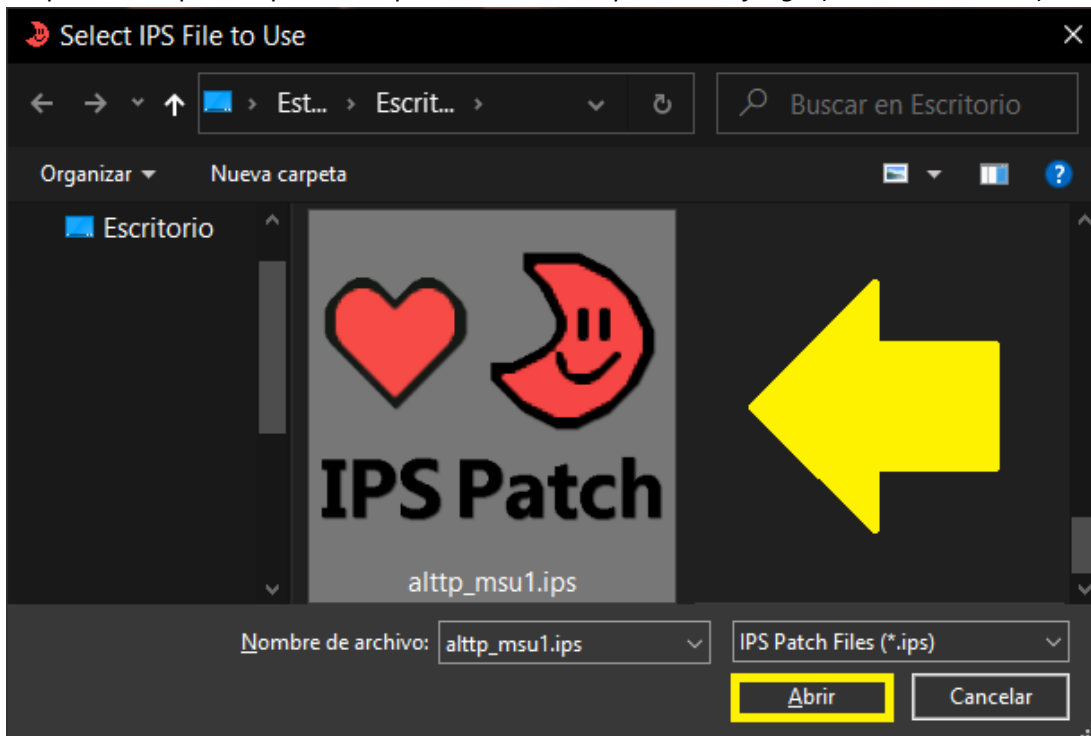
Select IPS File to Use

Est... › Escrit... ›

Buscar en Escritorio

Organizar ▾ Nueva carpeta

Escritorio

IPS Patch

alttp_msu1.ips

Nombre de archivo: alttp_msu1.ips

IPS Patch Files (*.ips)

Abrir

Cancelar